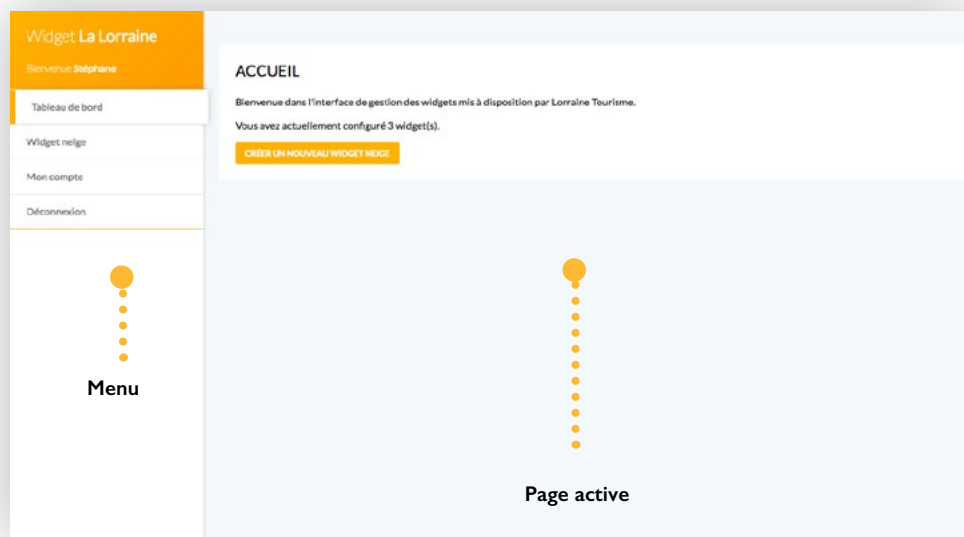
Widget La Lorraine

Bienvenue Stéphane

Tableau de bord

Widget neige

Mon compte

Déconnexion

ACCUEIL

Bienvenue dans l'interface de gestion des widgets mis à disposition par Lorraine Tourisme.

Vous avez actuellement configuré 3 widget(s).

CRÉER UN NOUVEAU WIDGET NEIGE

Menu

Page active